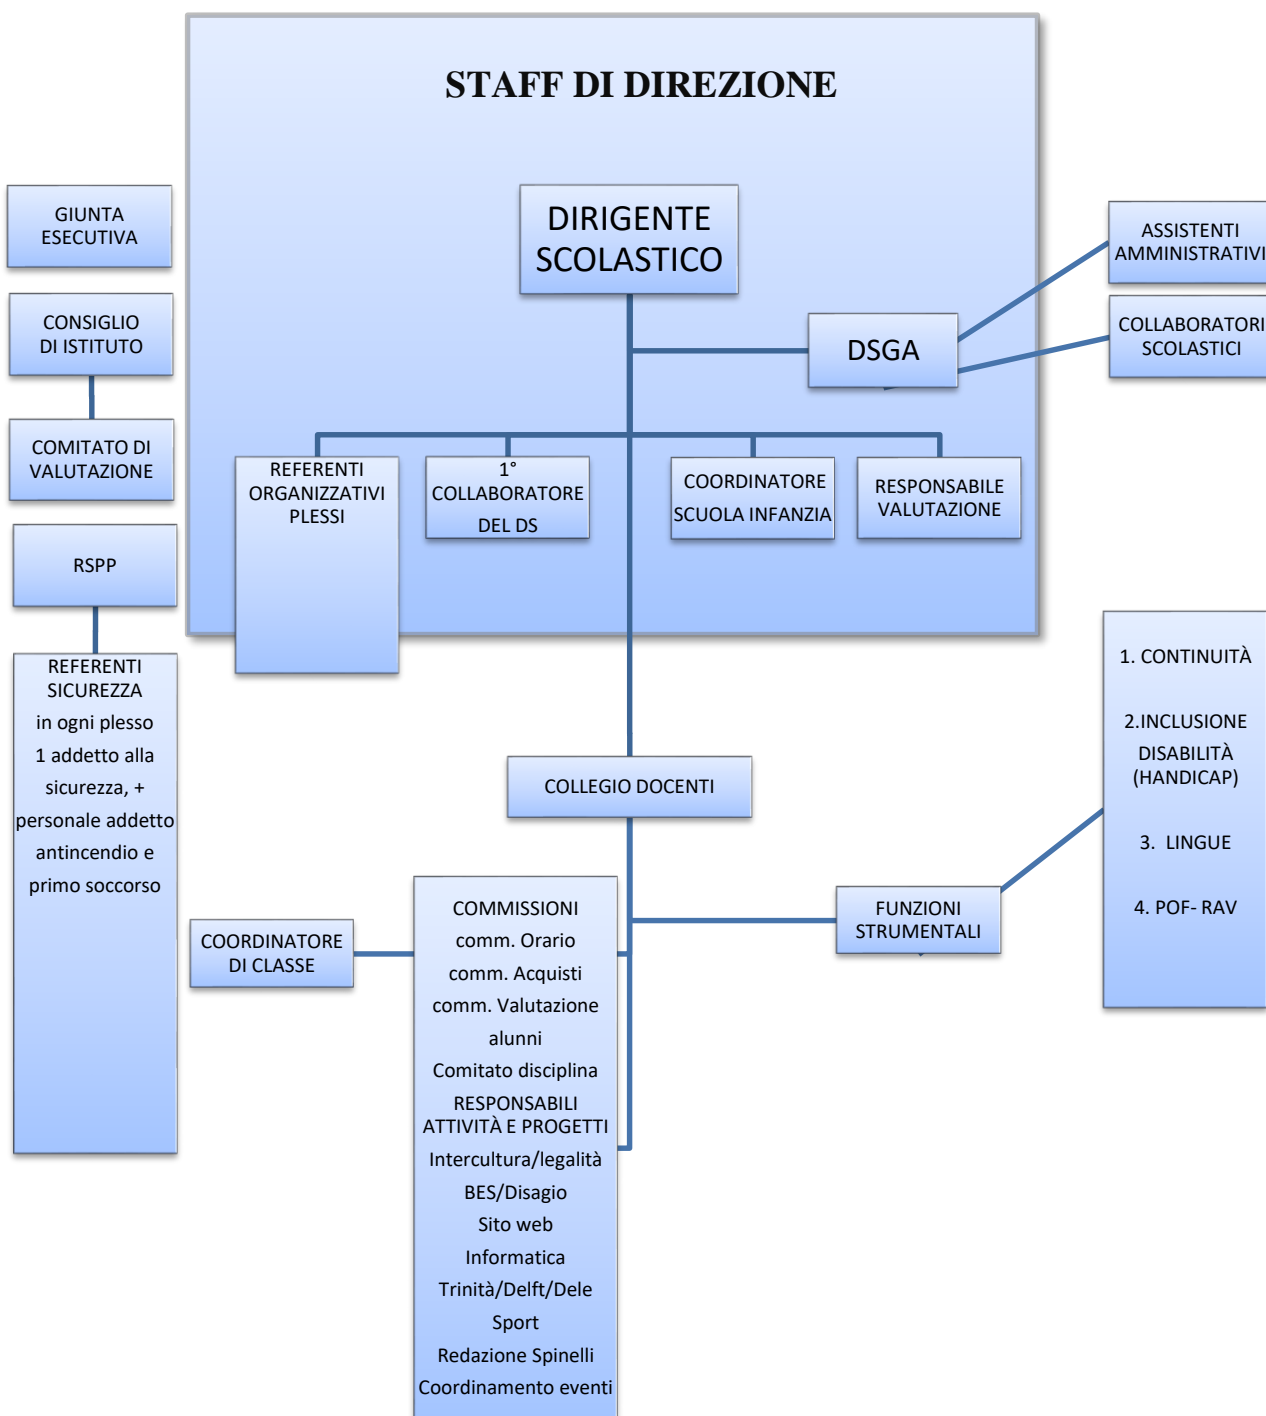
STAFF DI DIREZIONE

GIUNTA ESECUTIVA

CONSIGLIO DI ISTITUTO

COMITATO DI VALUTAZIONE

RSPP

REFERENTI SICUREZZA
in ogni plesso
1 addetto alla sicurezza, + personale addetto antincendio e primo soccorso

DIRIGENTE SCOLASTICO

DSGA

ASSISTENTI AMMINISTRATIVI

COLLABORATORI SCOLASTICI

REFERENTI ORGANIZZATIVI PLESSI

1° COLLABORATORE DEL DS

COORDINATORE SCUOLA INFANZIA

RESPONSABILE VALUTAZIONE

COLLEGIO DOCENTI

COORDINATORE DI CLASSE

COMMISSIONI
comm. Orario
comm. Acquisti
comm. Valutazione alunni
Comitato disciplina
RESPONSABILI ATTIVITÀ E PROGETTI
Intercultura/legalità
BES/Disagio
Sito web
Informatica
Trinità/Delft/Dele
Sport
Redazione Spinelli
Coordinamento eventi

FUNZIONI STRUMENTALI

1. CONTINUITÀ
2.INCLUSIONE DISABILITÀ (HANDICAP)
3. LINGUE
4. POF- RAV